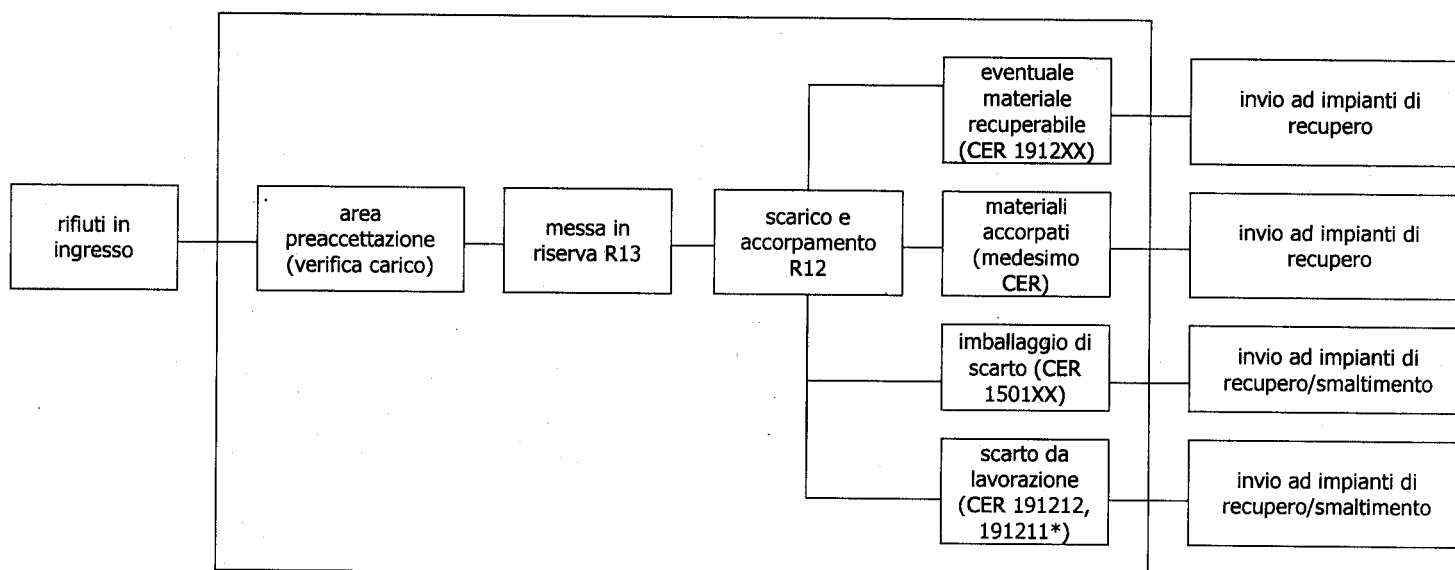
rifiuti in ingresso

area preaccettazione (verifica carico)

messa in riserva R13

scarico e accorpamento R12

eventuale materiale recuperabile (CER 1912XX)

materiali accorpati (medesimo CER)

imballaggio di scarto (CER 1501XX)

scarto da lavorazione (CER 191212, 191211*)

invio ad impianti di recupero

invio ad impianti di recupero

invio ad impianti di recupero/smaltimento

invio ad impianti di recupero/smaltimento